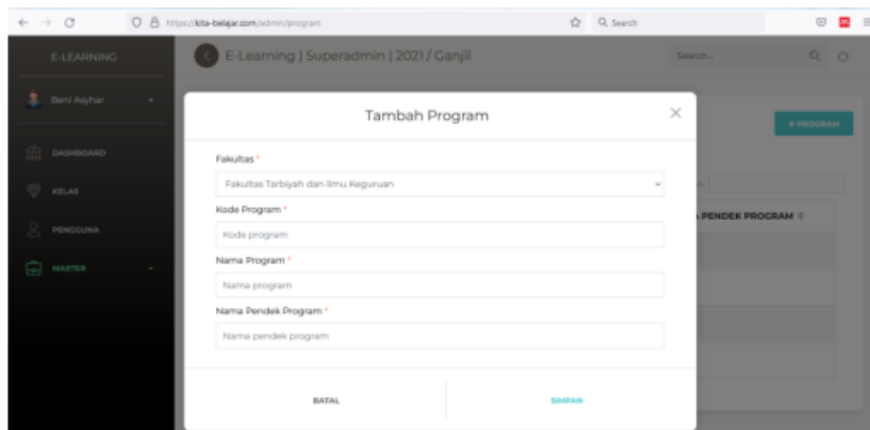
https://kita-belajar.com/admin/program

Search

E-LEARNING

Beni Asyhar

DASHBOARD

KELAS

PENGGUNA

MASTER

E-Learning | Superadmin | 2021 / Ganjil

Search...

+ PROGRAM

PENDEK PROGRAM

Tambah Program

Fakultas *

Fakultas Tarbiyah dan Ilmu Keguruan

Kode Program *

Kode program

Nama Program *

Nama program

Nama Pendek Program *

Nama pendek program

BATAL

SIMPAN